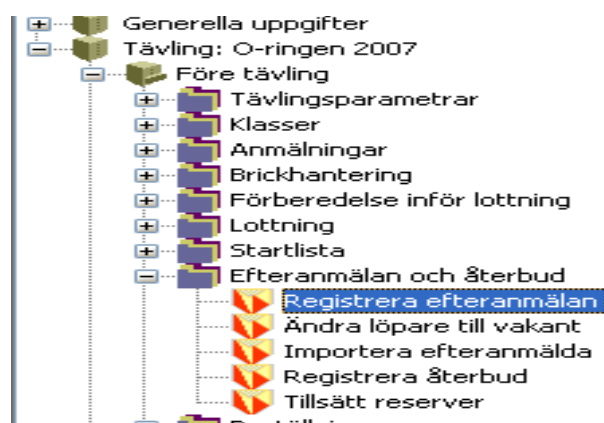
Generella uppgifter
Tävling: O-ringen 2007
Före tävling
Tävlingsparametrar
Klasser
Anmälningar
Brickhantering
Förberedelse inför lottning
Lottning
Startlista
Efteranmälan och återbud
Registrera efteranmälan
Ändra löpare till vakant
Importera efteranmälda
Registrera återbud
Tillsätt reserver
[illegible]